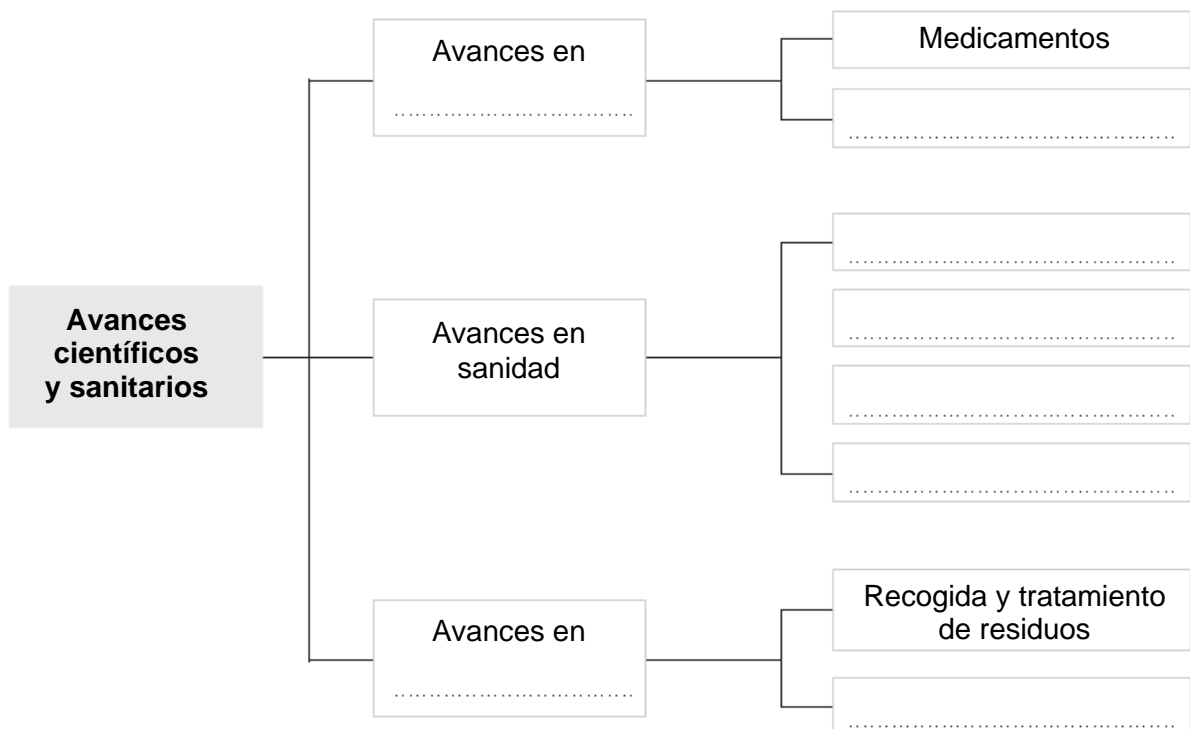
Avances científicos y sanitarios

Avances en
……………………………

Medicamentos

……………………………………

Avances en sanidad

……………………………………

……………………………………

……………………………………

……………………………………

Avances en
……………………………

Recogida y tratamiento de residuos

……………………………………